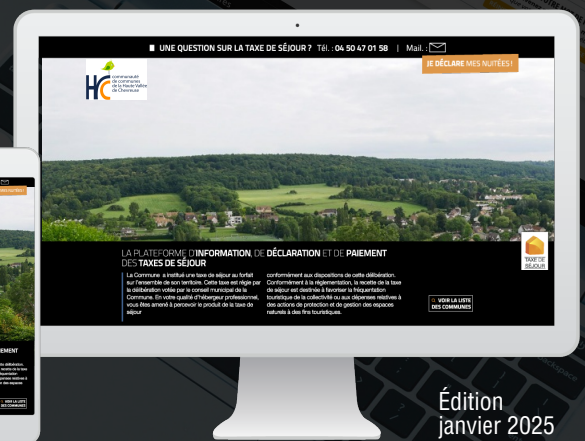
UNE QUESTION SUR LA TAXE DE SÉJOUR ? Tél. : 04 50 47 01 58 | Mail. :

JE DÉCLARE MES NUITÉES !

HC communauté de communes de la Haute Vallée de Chevreuse

LA PLATEFORME D'INFORMATION, DE DÉCLARATION ET DE PAIEMENT DES TAXES DE SÉJOUR

La Commune a institué une taxe de séjour au forfait sur l'ensemble de son territoire. Cette taxe est régie par la délibération votée par le conseil municipal de la Commune. En votre qualité d'hébergeur professionnel, vous êtes amené à percevoir le produit de la taxe de séjour

conformément aux dispositions de cette délibération. Conformément à la réglementation, la recette de la taxe de séjour est destinée à favoriser la fréquentation touristique de la collectivité ou aux dépenses relatives à des actions de protection et de gestion des espaces naturels à des fins touristiques.

VOIR LA LISTE DES COMMUNES

TAXE DE SÉJOUR

Édition janvier 2025